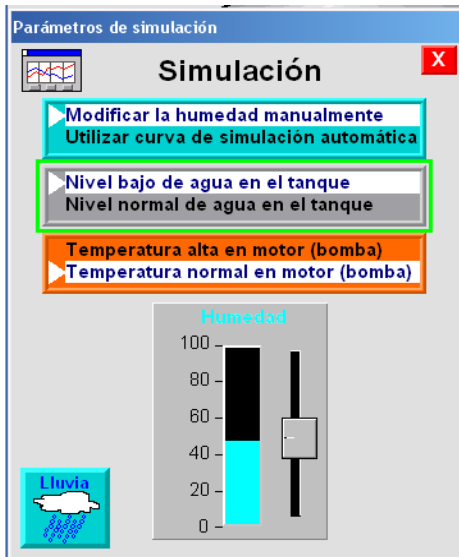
Parámetros de simulación

Simulación

X

Modificar la humedad manualmente
Utilizar curva de simulación automática

Nivel bajo de agua en el tanque
Nivel normal de agua en el tanque

Temperatura alta en motor (bomba)
Temperatura normal en motor (bomba)

Humedad

100
80
60
40
20
0

Lluvia